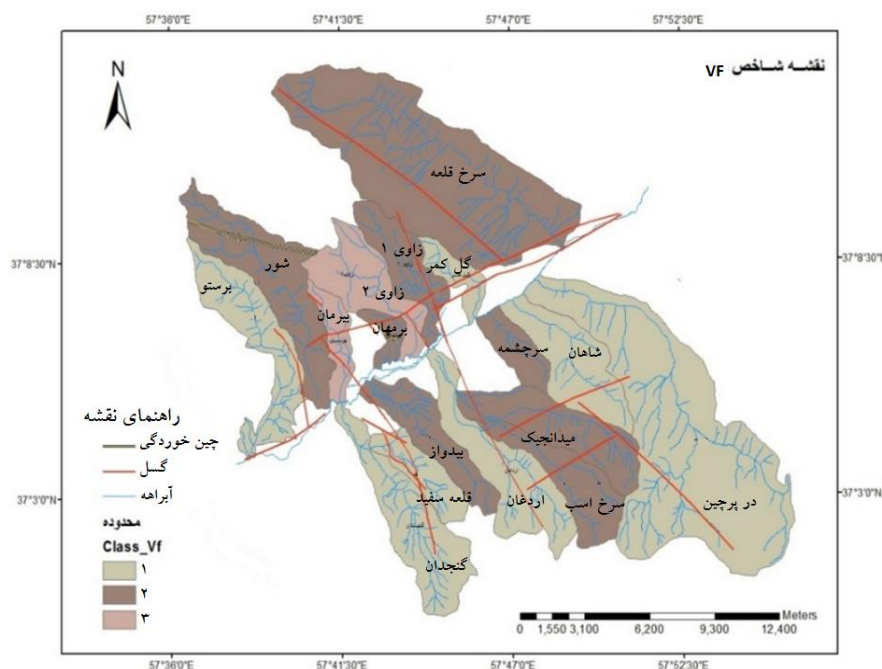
57°36'0"E
57°41'30"E
57°47'0"E
57°52'30"E

N

نقشه شاخص VF

سرخ قلعه
زاوی ۱
گل کمر
شور
زاوی ۲
پرستو
بیرمان
برمهان
سرچشمه
شاهان
میدانجیک
بیدواز
قلعه سفید
اردغان
سرخ اسب
در پرچین
گنجدان

37°8'30"N
37°3'0"N

راهنمای نقشه
چین خوردگی
گسل
آبراهه
محدوده
Class_Vf
۱
۲
۳

Meters
0 1,550 3,100 6,200 9,300 12,400

57°36'0"E
57°41'30"E
57°47'0"E
57°52'30"E